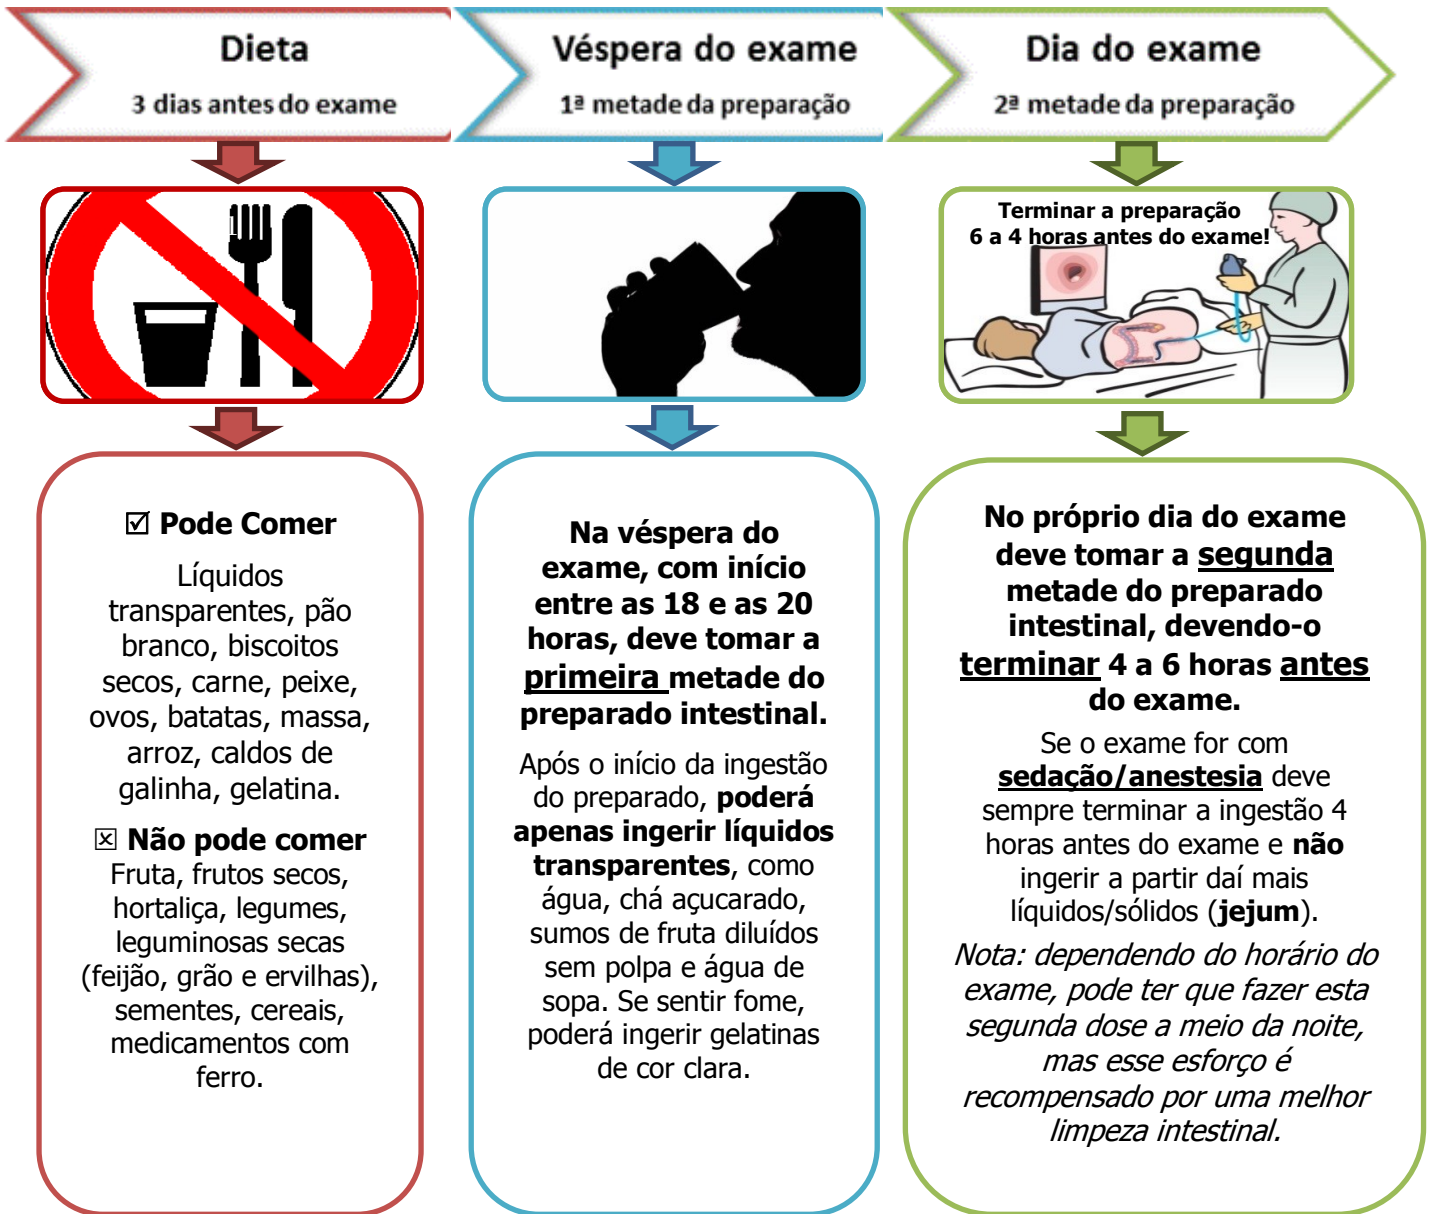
Dieta
3 dias antes do exame

Véspera do exame
1ª metade da preparação

Dia do exame
2ª metade da preparação

Terminar a preparação
6 a 4 horas antes do exame!

☑ **Pode Comer**
Líquidos transparentes, pão branco, biscoitos secos, carne, peixe, ovos, batatas, massa, arroz, caldos de galinha, gelatina.

☒ **Não pode comer**
Fruta, frutos secos, hortaliça, legumes, leguminosas secas (feijão, grão e ervilhas), sementes, cereais, medicamentos com ferro.

**Na véspera do exame, com início entre as 18 e as 20 horas, deve tomar a primeira metade do preparado intestinal.**

Após o início da ingestão do preparado, **poderá apenas ingerir líquidos transparentes**, como água, chá açucarado, sumos de fruta diluídos sem polpa e água de sopa. Se sentir fome, poderá ingerir gelatinas de cor clara.

**No próprio dia do exame deve tomar a segunda metade do preparado intestinal, devendo-o terminar 4 a 6 horas antes do exame.**

Se o exame for com **sedação/anestesia** deve sempre terminar a ingestão 4 horas antes do exame e **não** ingerir a partir daí mais líquidos/sólidos (**jejum**).

*Nota: dependendo do horário do exame, pode ter que fazer esta segunda dose a meio da noite, mas esse esforço é recompensado por uma melhor limpeza intestinal.*